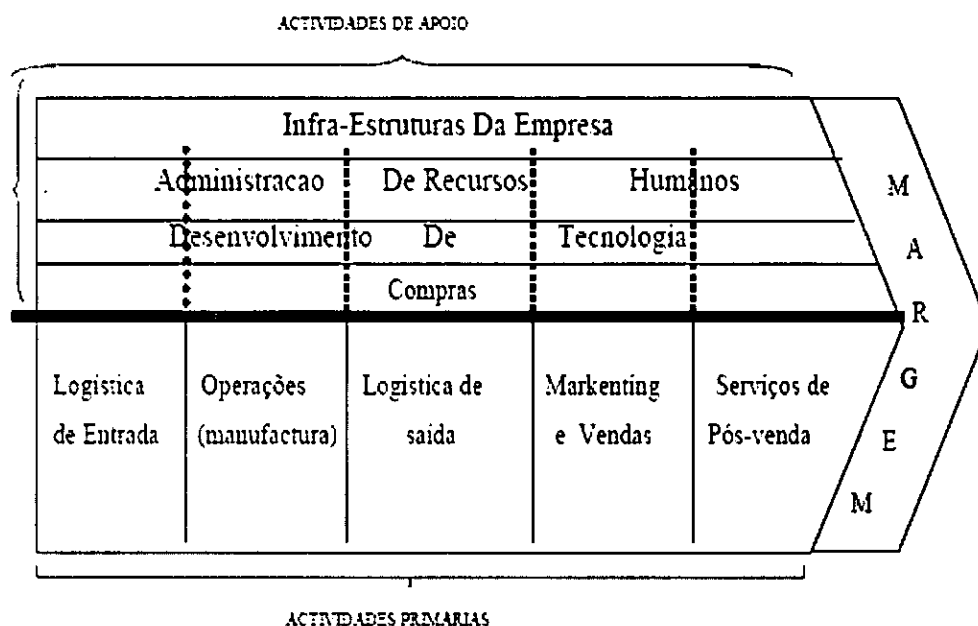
ACTIVIDADES DE APOIO

Infra-Estruturas Da Empresa

Administracao De Recursos Humanos

Desenvolvimento De Tecnologia

Compras

M
A
R
G
E
M

| Logistica de Entrada | Operações (manufactura) | Logistica de saida | Markenting e Vendas | Serviços de Pós-venda |
|---|---|---|---|---|

ACTIVIDADES PRIMARIAS